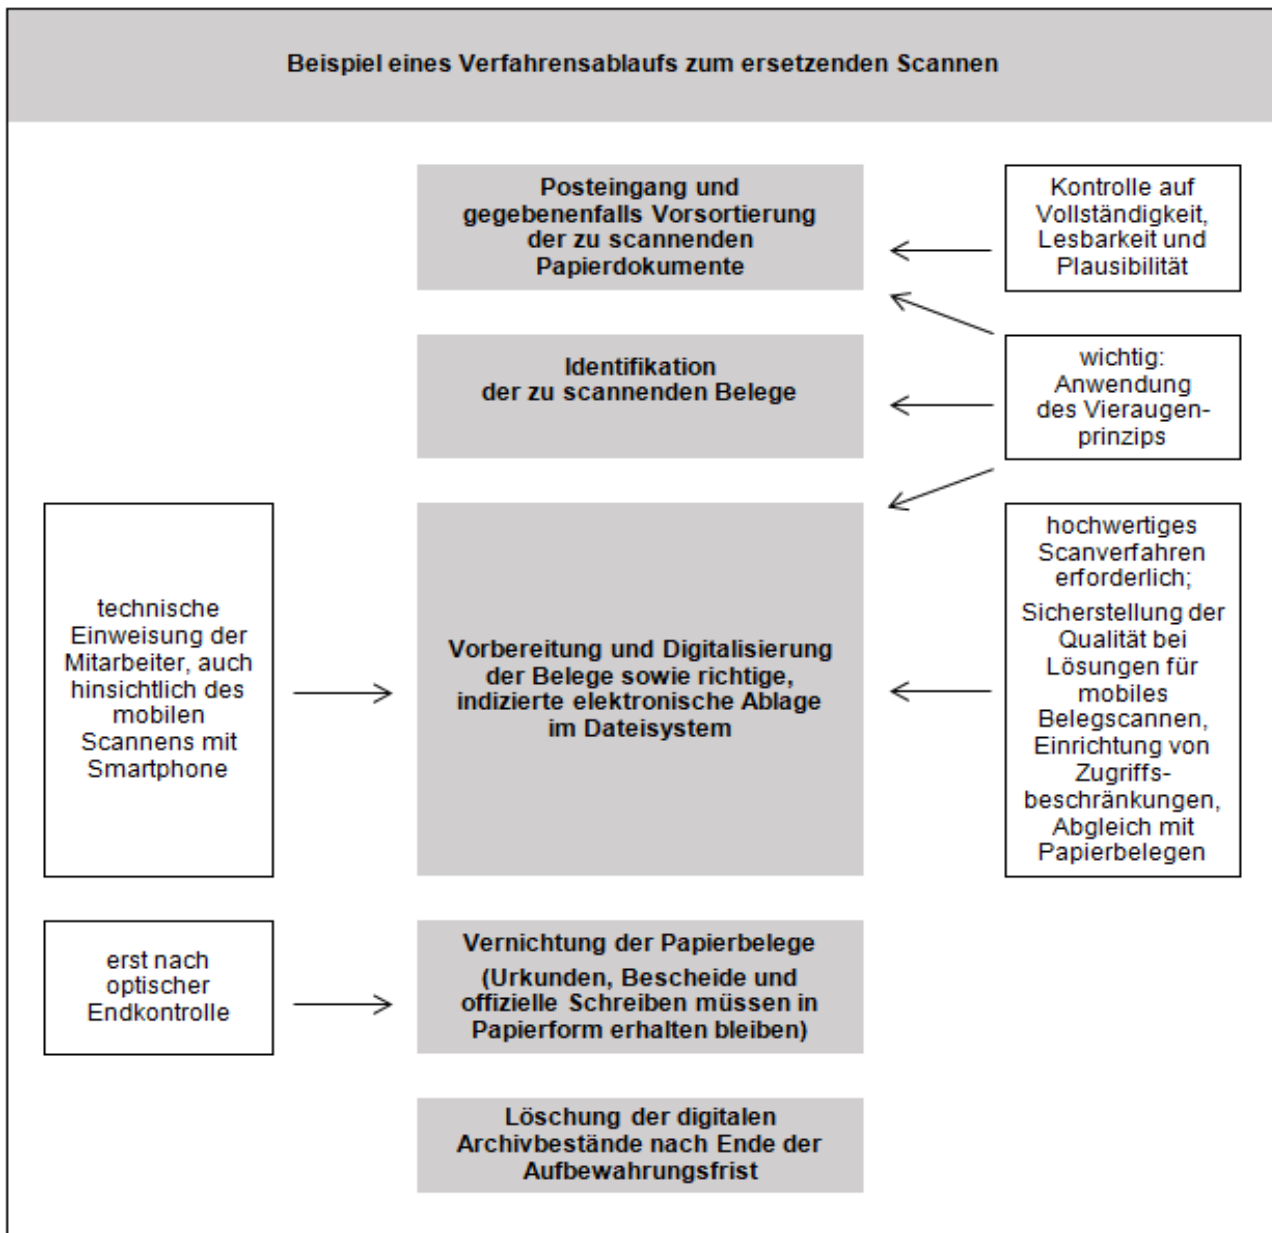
Beispiel eines Verfahrensablaufs zum ersetzenden Scannen

Posteingang und gegebenenfalls Vorsortierung der zu scannenden Papierdokumente

Kontrolle auf Vollständigkeit, Lesbarkeit und Plausibilität

Identifikation der zu scannenden Belege

wichtig: Anwendung des Vieraugenprinzips

technische Einweisung der Mitarbeiter, auch hinsichtlich des mobilen Scannens mit Smartphone

Vorbereitung und Digitalisierung der Belege sowie richtige, indizierte elektronische Ablage im Dateisystem

hochwertiges Scanverfahren erforderlich;

Sicherstellung der Qualität bei Lösungen für mobiles Belegscannen, Einrichtung von Zugriffsbeschränkungen, Abgleich mit Papierbelegen

erst nach optischer Endkontrolle

Vernichtung der Papierbelege

(Urkunden, Bescheide und offizielle Schreiben müssen in Papierform erhalten bleiben)

Löschung der digitalen Archivbestände nach Ende der Aufbewahrungsfrist